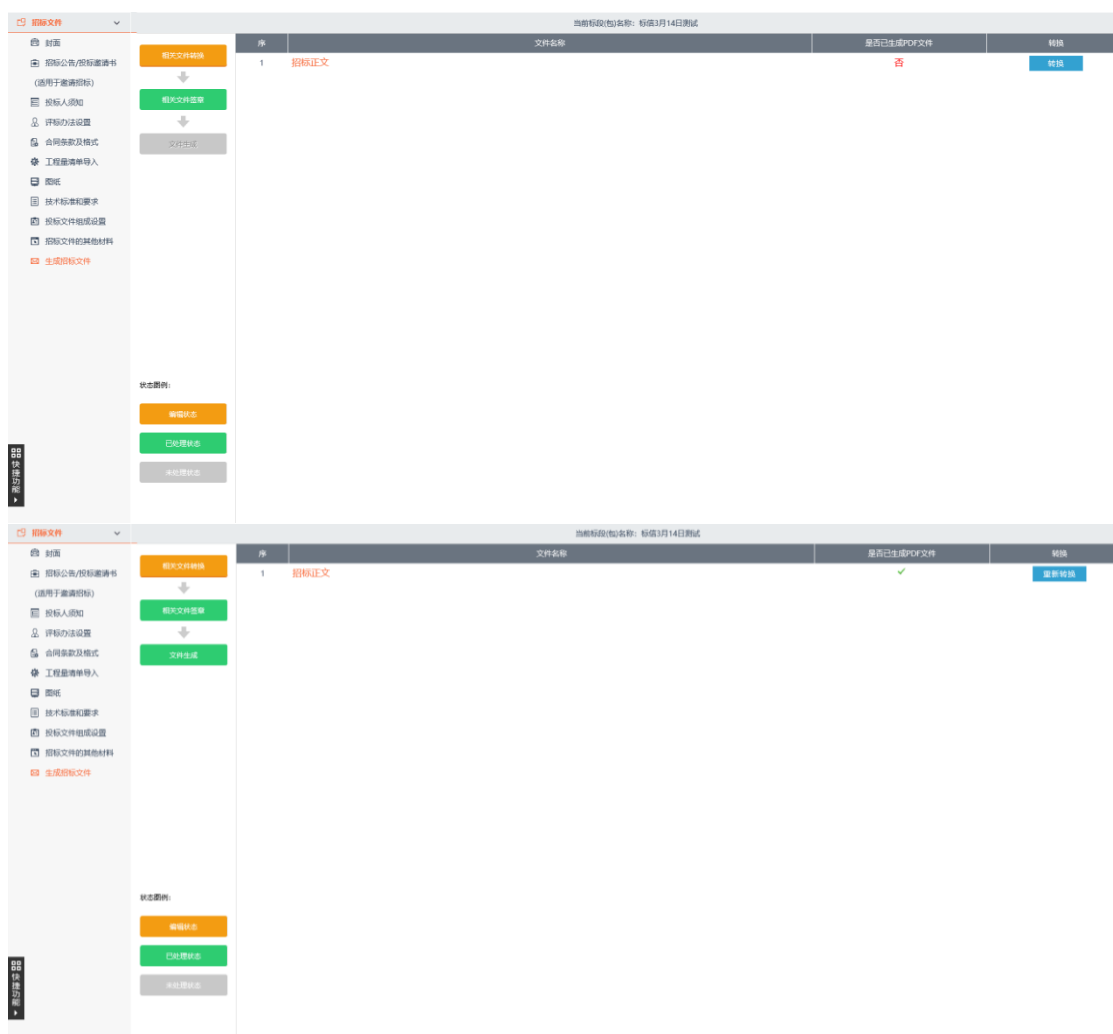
招标文件

封面
招标公告/投标邀请书
（适用于邀请招标）
投标人须知
评标办法设置
合同条款及格式
工程量清单导入
图纸
技术标准和要求
投标文件组成设置
招标文件的其他材料
生成招标文件

快捷功能

当前标段(包)名称：标信3月14日测试

相关文件转换
相关文件签章
文件生成

状态图例：
编辑状态
已处理状态
未处理状态

| 序 | 文件名称 | 是否已生成PDF文件 | 转换 |
|---|---|---|---|
| 1 | 招标正文 | 否 | 转换 |

招标文件

封面
招标公告/投标邀请书
（适用于邀请招标）
投标人须知
评标办法设置
合同条款及格式
工程量清单导入
图纸
技术标准和要求
投标文件组成设置
招标文件的其他材料
生成招标文件

快捷功能

当前标段(包)名称：标信3月14日测试

相关文件转换
相关文件签章
文件生成

状态图例：
编辑状态
已处理状态
未处理状态

| 序 | 文件名称 | 是否已生成PDF文件 | 转换 |
|---|---|---|---|
| 1 | 招标正文 | ✓ | 重新转换 |